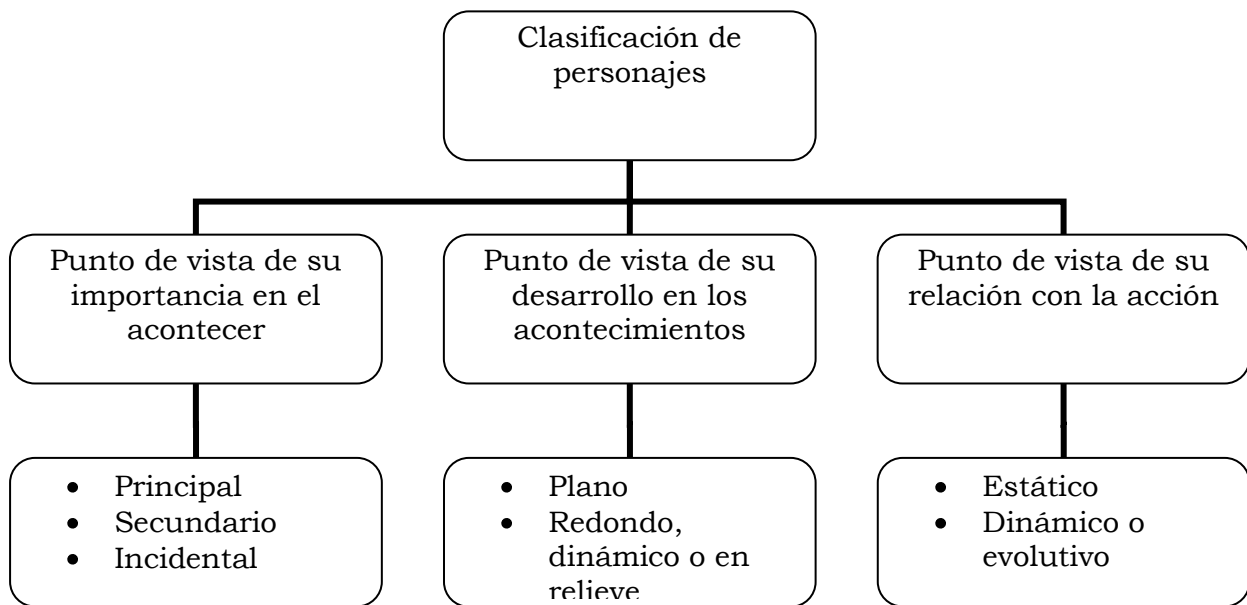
Clasificación de personajes

Punto de vista de su importancia en el acontecer

Punto de vista de su desarrollo en los acontecimientos

Punto de vista de su relación con la acción

- Principal
- Secundario
- Incidental

- Plano
- Redondo, dinámico o en relieve

- Estático
- Dinámico o evolutivo